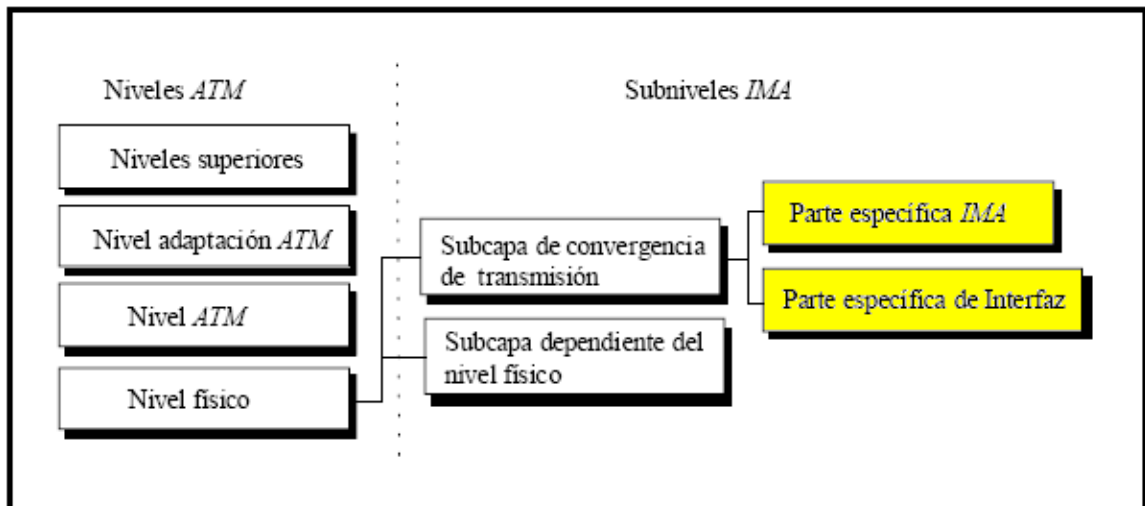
Niveles ATM

Subniveles IMA

Niveles superiores

Nivel adaptación ATM

Nivel ATM

Nivel físico

Subcapa de convergencia de transmisión

Subcapa dependiente del nivel físico

Parte específica IMA

Parte específica de Interfaz